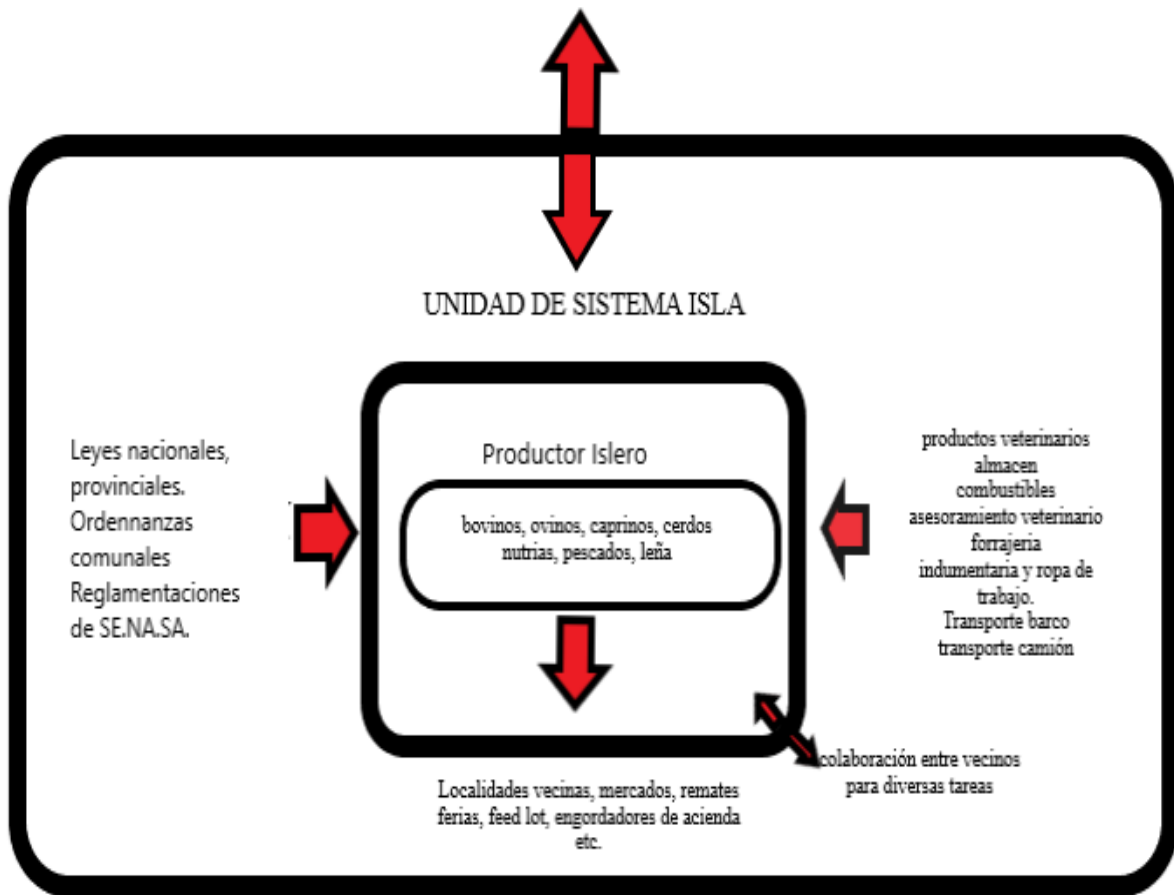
UNIDAD DE SISTEMA ISLA

Productor Islero

bovinos, ovinos, caprinos, cerdos nutrias, pescados, leña

Leyes nacionales, provinciales. Ordennanzas comunales Reglamentaciones de SE.NA.SA.

productos veterinarios
almacen
combustibles
asesoramiento veterinario
forrajeria
indumentaria y ropa de trabajo.
Transporte barco
transporte camión

colaboración entre vecinos para diversas tareas

Localidades vecinas, mercados, remates ferias, feed lot, engordadores de acienda etc.